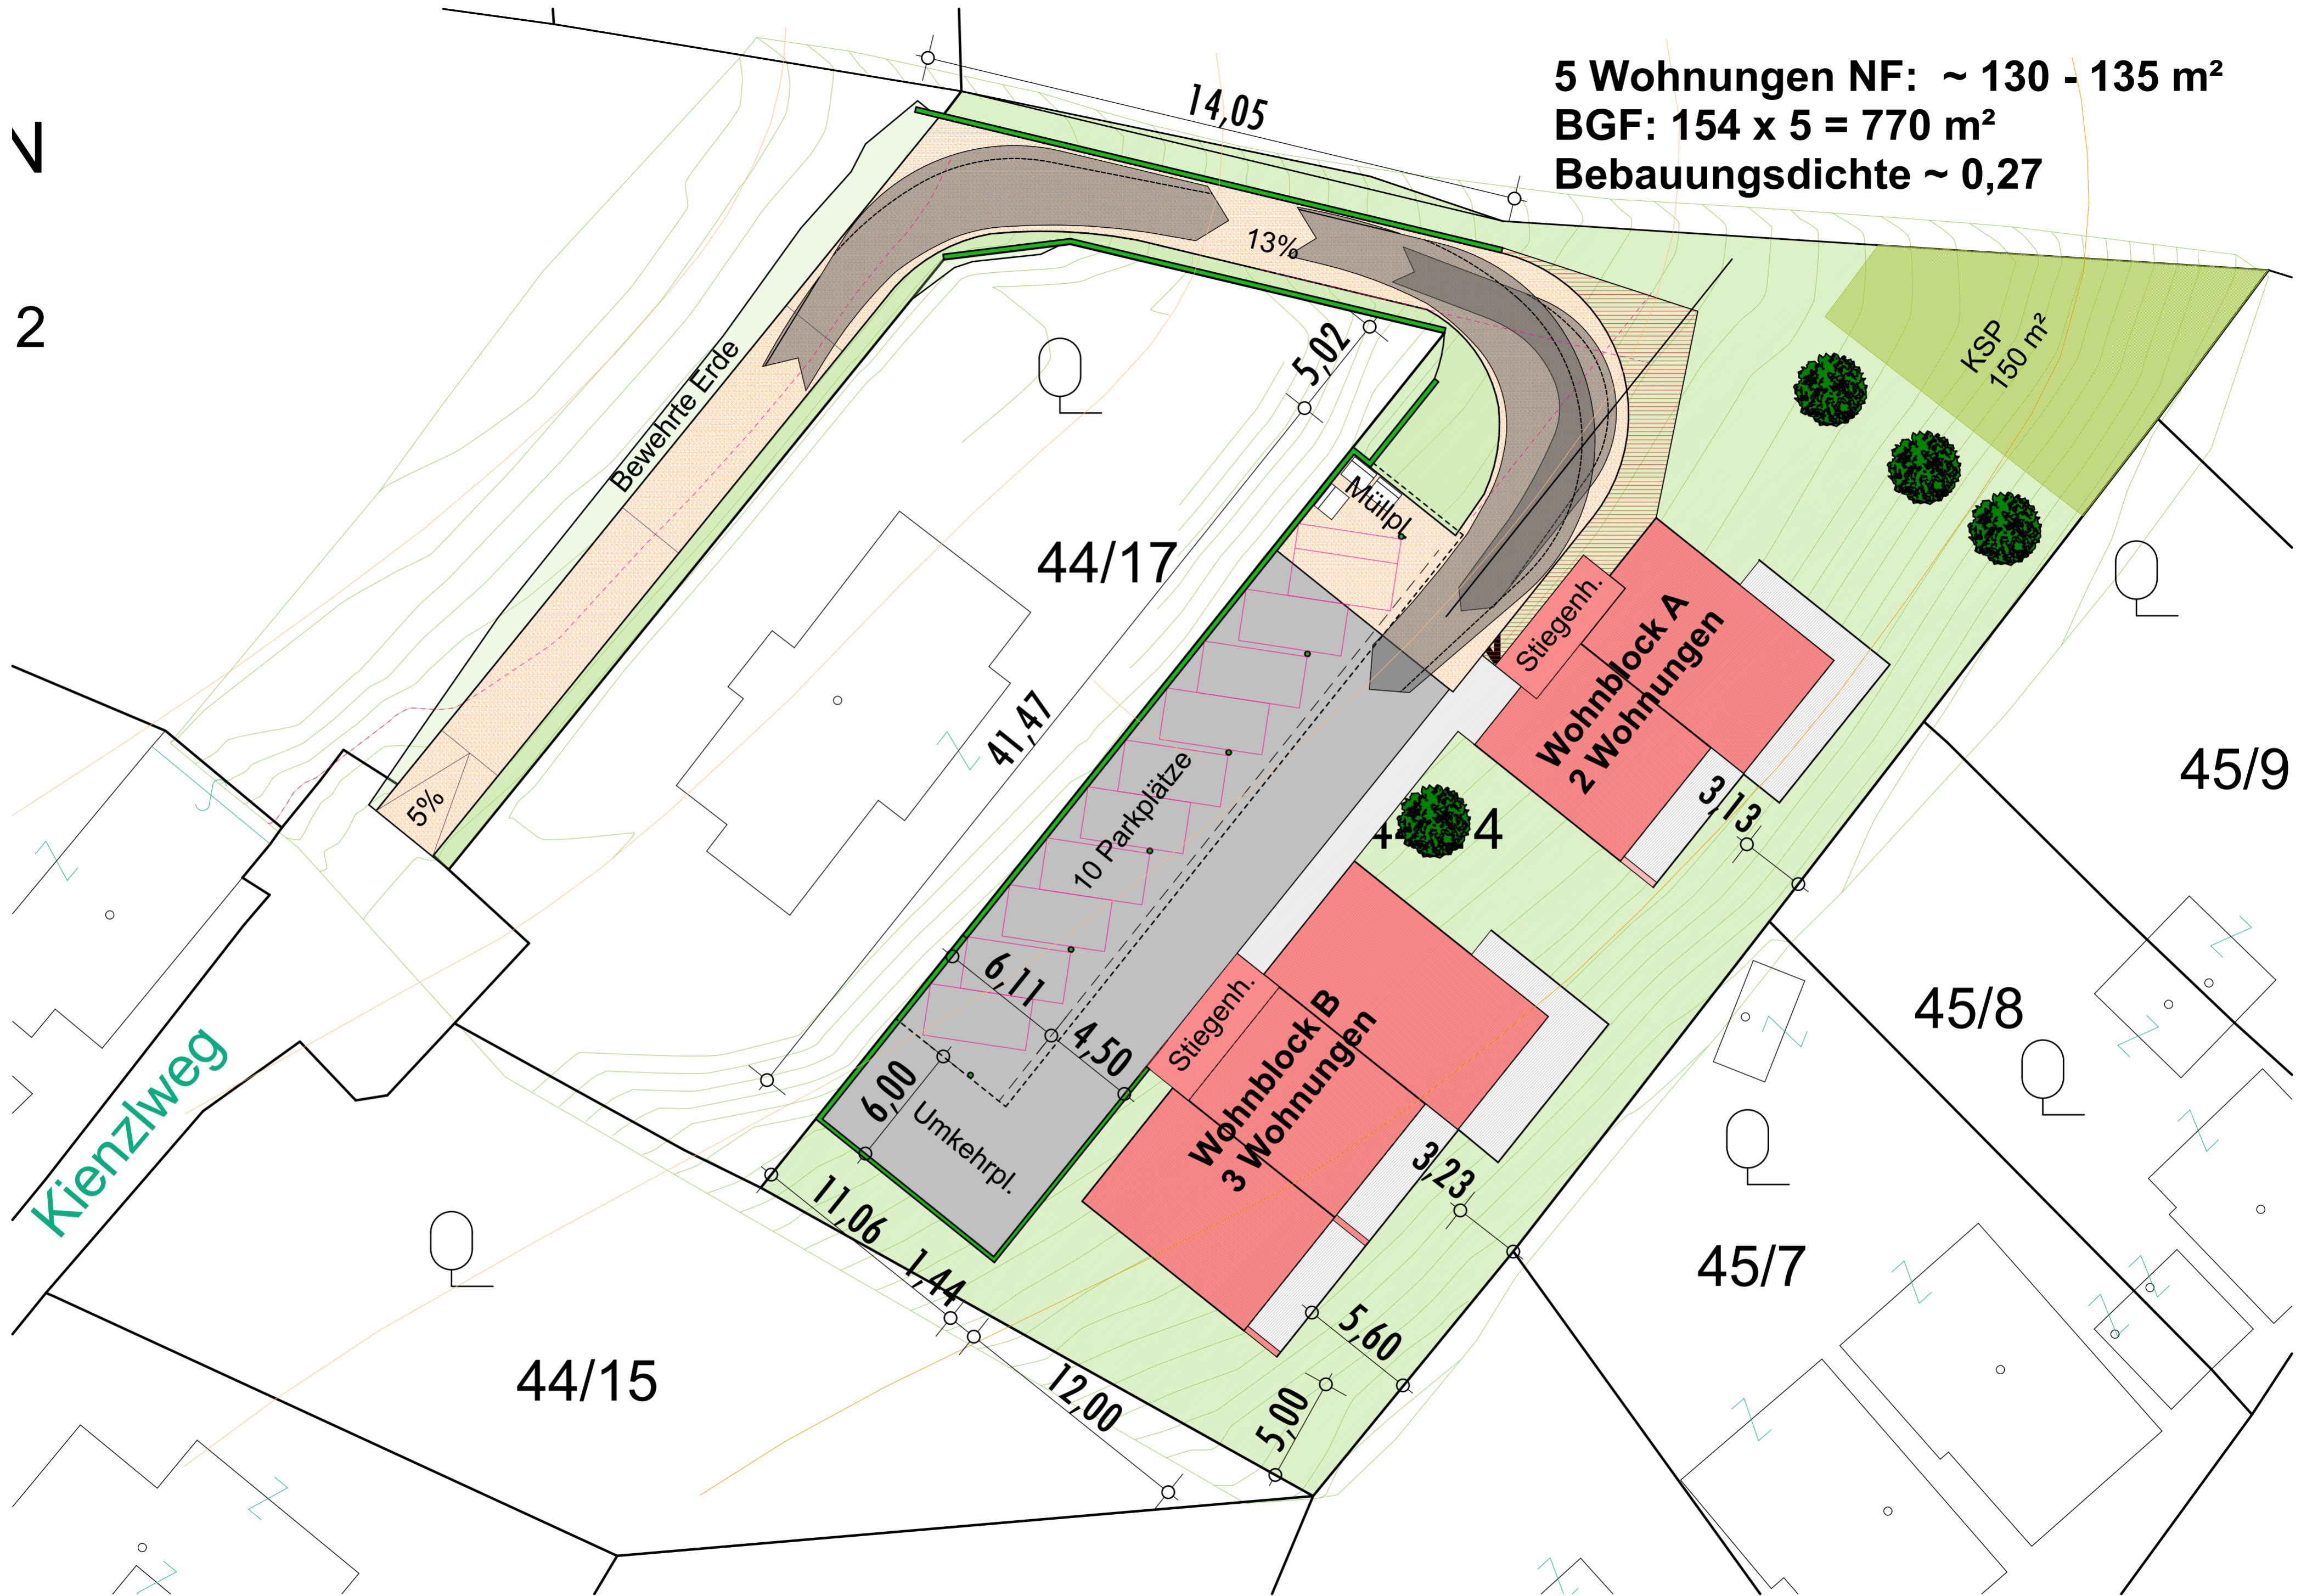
5 Wohnungen NF: ~ 130 - 135 m²
BGF: 154 x 5 = 770 m²
Bebauungsdichte ~ 0,27

N

2

14,05

13%

Bewehrte Erde

5,02

KSP
150 m²

44/17

Müllpl.

41,47

Stiegenh.

Wohnblock A
2 Wohnungen

45/9

5%

10 Parkplätze

3,13

44/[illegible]4

6,11

45/8

4,50

Stiegenh.

Wohnblock B
3 Wohnungen

6,00

Umkehrpl.

Kienzlweg

3,23

45/7

11,06

1,44

5,60

44/15

12,00

5,00